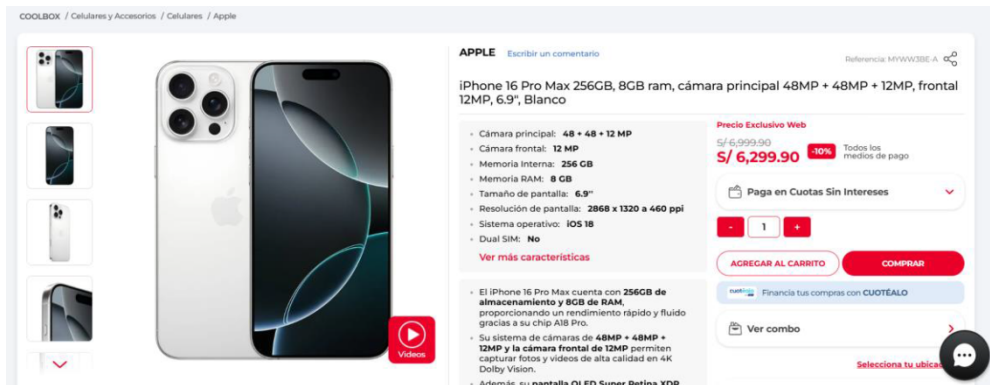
COOLBOX / Celulares y Accesorios / Celulares / Apple

APPLE Escribir un comentario

Referencia: MYWW3BE-A

iPhone 16 Pro Max 256GB, 8GB ram, cámara principal 48MP + 48MP + 12MP, frontal 12MP, 6.9", Blanco

- Cámara principal: 48 + 48 + 12 MP
- Cámara frontal: 12 MP
- Memoria Interna: 256 GB
- Memoria RAM: 8 GB
- Tamaño de pantalla: 6.9"
- Resolución de pantalla: 2868 x 1320 a 460 ppi
- Sistema operativo: iOS 18
- Dual SIM: No

Ver más características

- El iPhone 16 Pro Max cuenta con 256GB de almacenamiento y 8GB de RAM, proporcionando un rendimiento rápido y fluido gracias a su chip A18 Pro.
- Su sistema de cámaras de 48MP + 48MP + 12MP y la cámara frontal de 12MP permiten capturar fotos y videos de alta calidad en 4K Dolby Vision.
- Además, su pantalla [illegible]

Videos

Precio Exclusivo Web

S/ 6,999.90

S/ 6,299.90 -10% Todos los medios de pago

Paga en Cuotas Sin Intereses

- 1 +

AGREGAR AL CARRITO

COMPRAR

Financia tus compras con CUOTÉALO

Ver combo

Selecciona tu ubica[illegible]